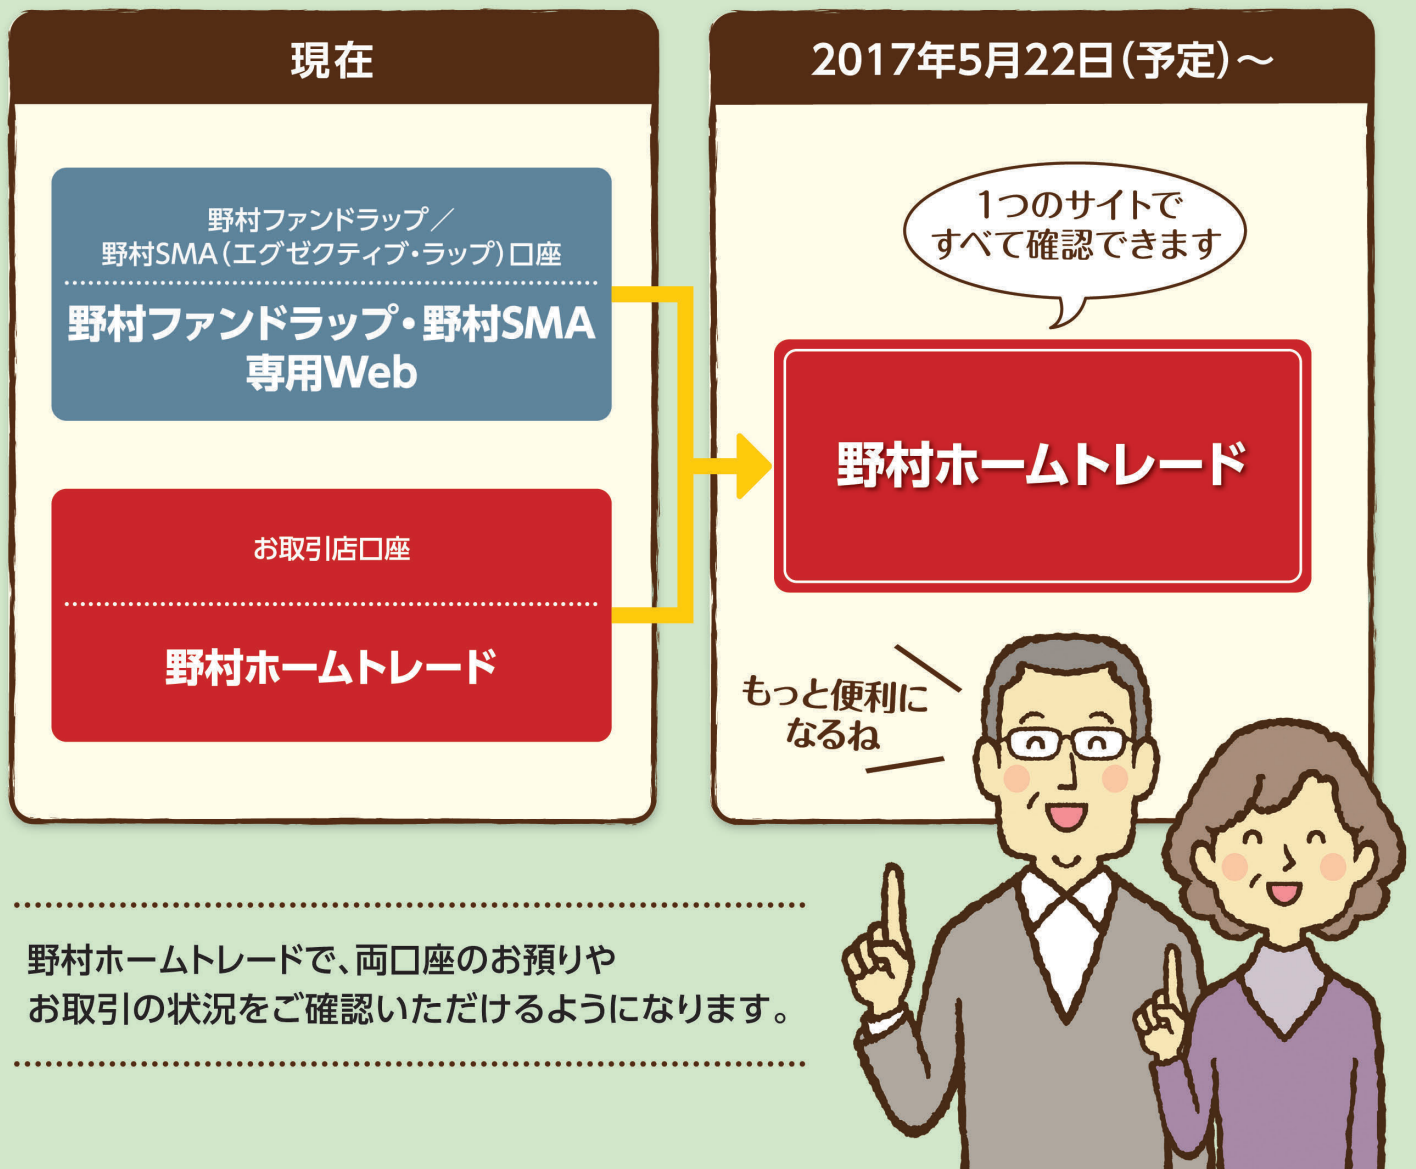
現在

野村ファンドラップ／野村SMA（エグゼクティブ・ラップ）口座

野村ファンドラップ・野村SMA専用Web

お取引店口座

野村ホームトレード

2017年5月22日（予定）～

1つのサイトですべて確認できます

野村ホームトレード

もっと便利になるね

野村ホームトレードで、両口座のお預りやお取引の状況をご確認いただけるようになります。